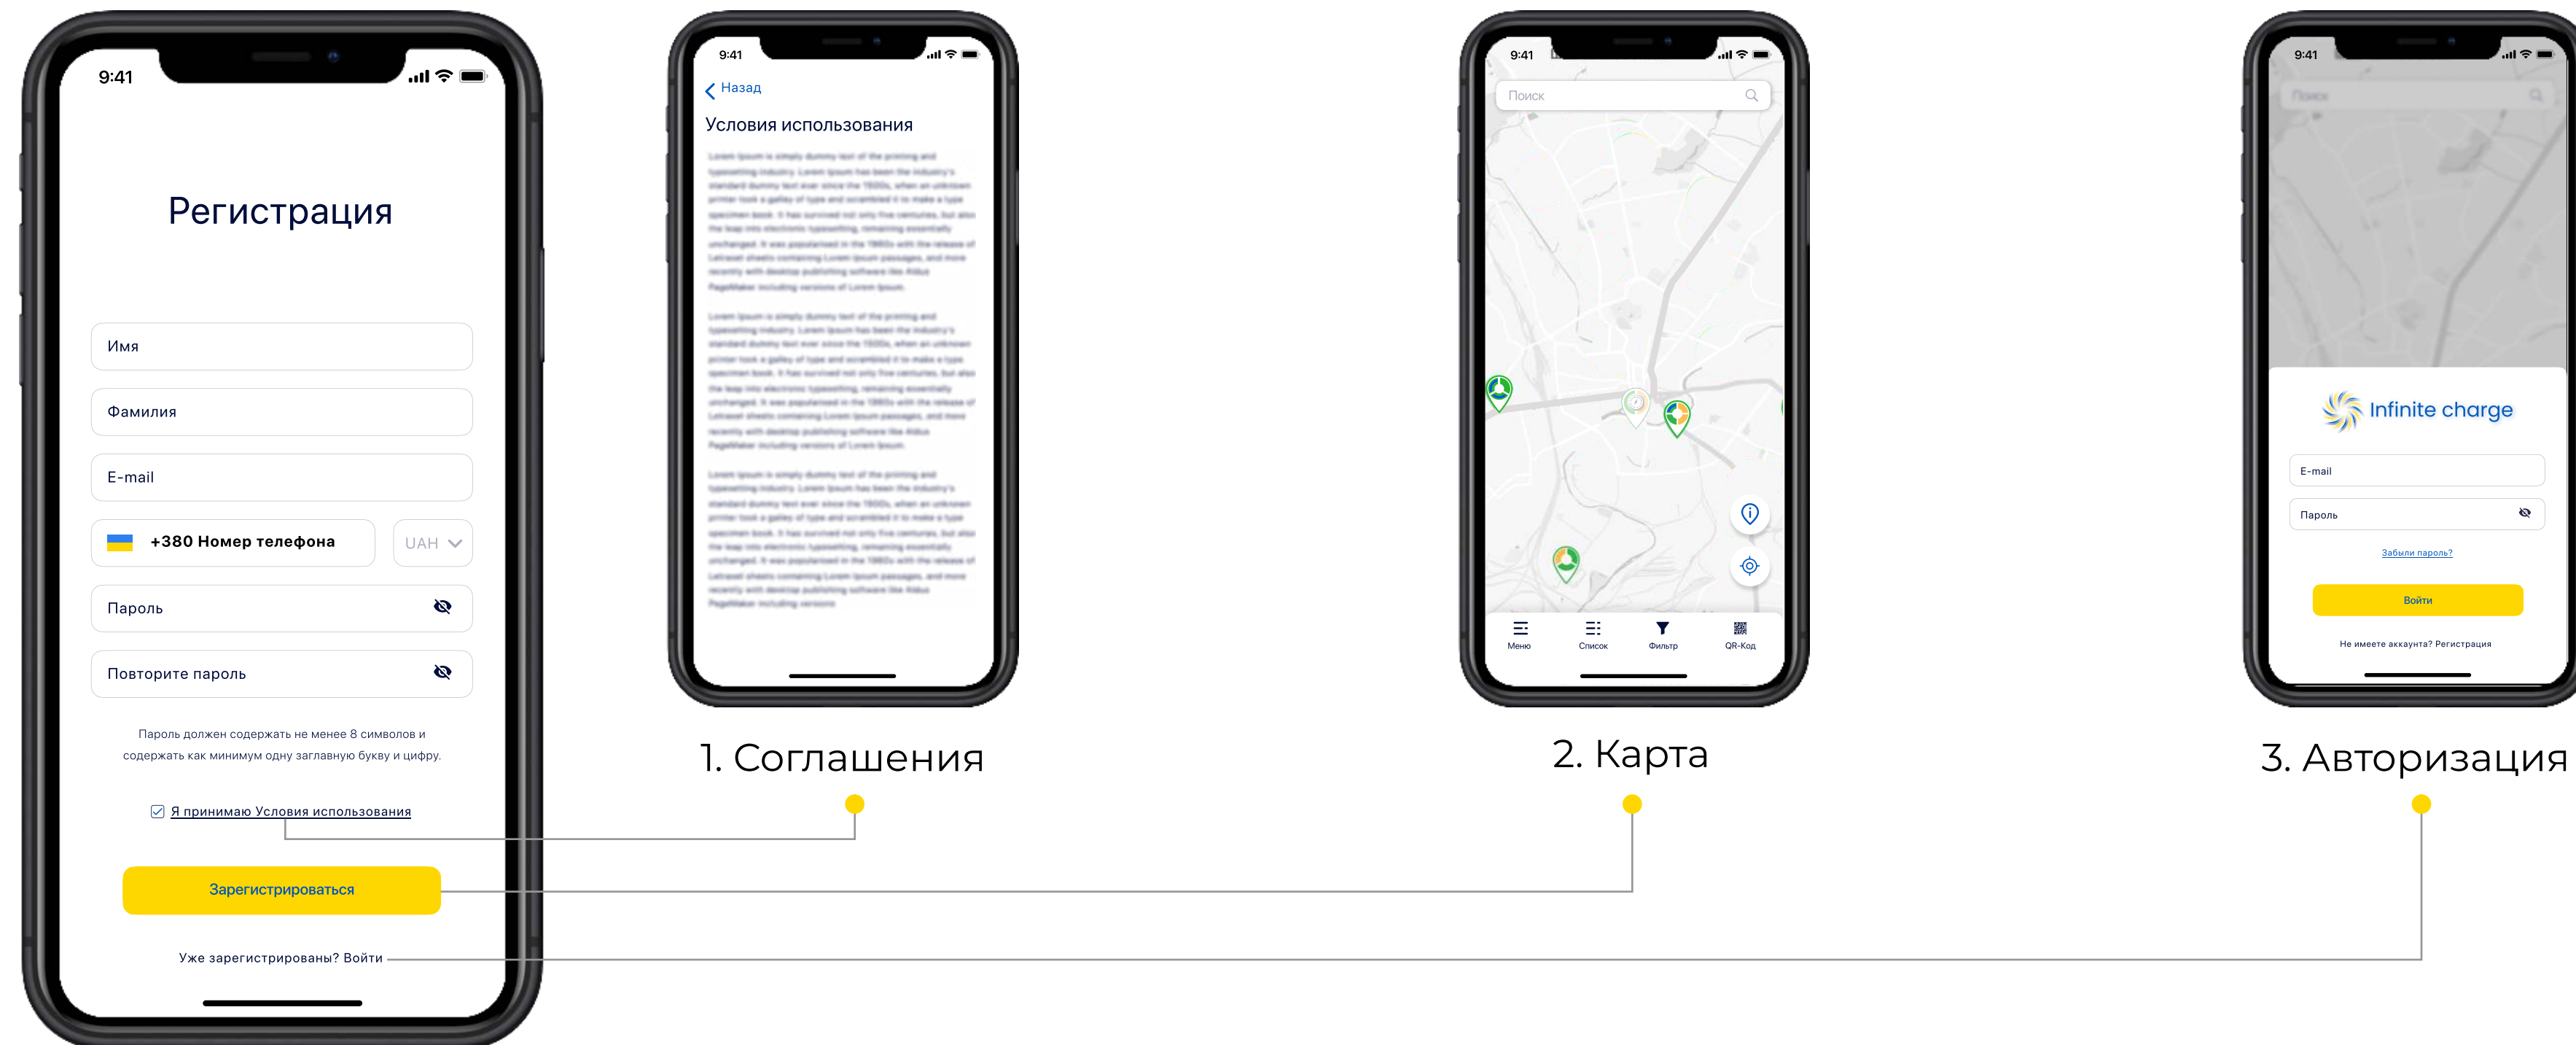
9:41

Регистрация

Имя

Фамилия

E-mail

+380 Номер телефона

UAH

Пароль

Повторите пароль

Пароль должен содержать не менее 8 символов и содержать как минимум одну заглавную букву и цифру.

Я принимаю Условия использования

Зарегистрироваться

Уже зарегистрированы? Войти

9:41

Назад

Условия использования

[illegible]

1. Соглашения

9:41

Поиск

Меню

Список

Фильтр

QR-Код

2. Карта

9:41

Поиск

Infinite charge

E-mail

Пароль

Забыли пароль?

Войти

Не имеете аккаунта? Регистрация

3. Авторизация